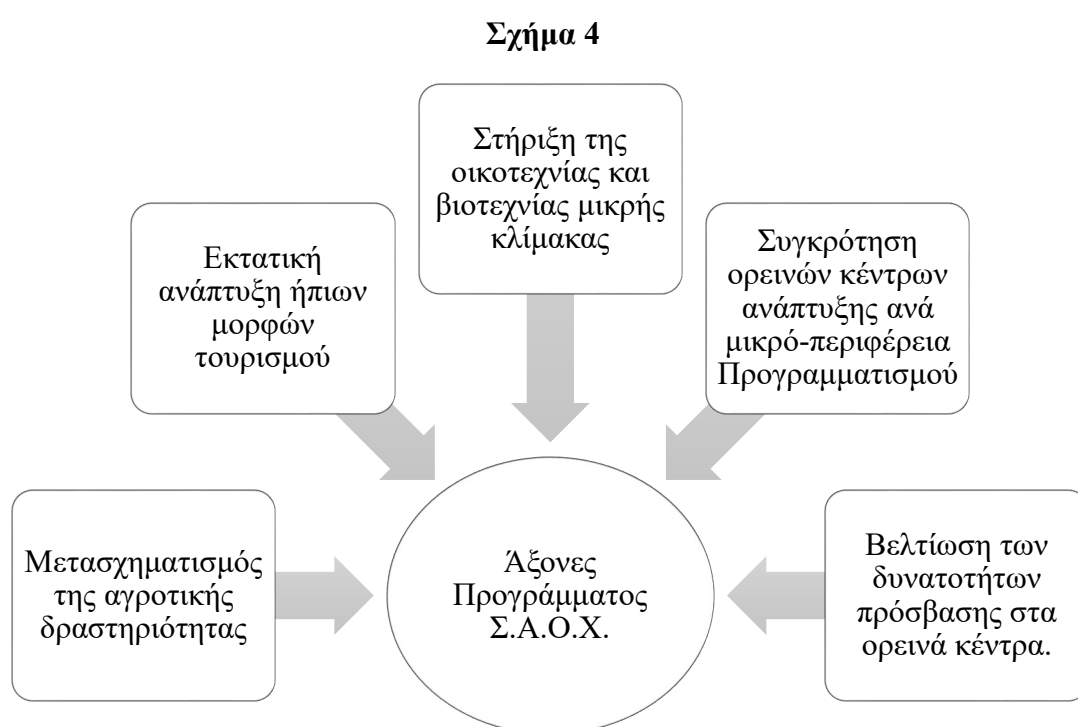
**Σχήμα 4**

Στήριξη της οικοτεχνίας και βιοτεχνίας μικρής κλίμακας

Εκτατική ανάπτυξη ήπιων μορφών τουρισμού

Συγκρότηση ορεινών κέντρων ανάπτυξης ανά μικρό-περιφέρεια Προγραμματισμού

Μετασχηματισμός της αγροτικής δραστηριότητας

Άξονες Προγράμματος Σ.Α.Ο.Χ.

Βελτίωση των δυνατοτήτων πρόσβασης στα ορεινά κέντρα.